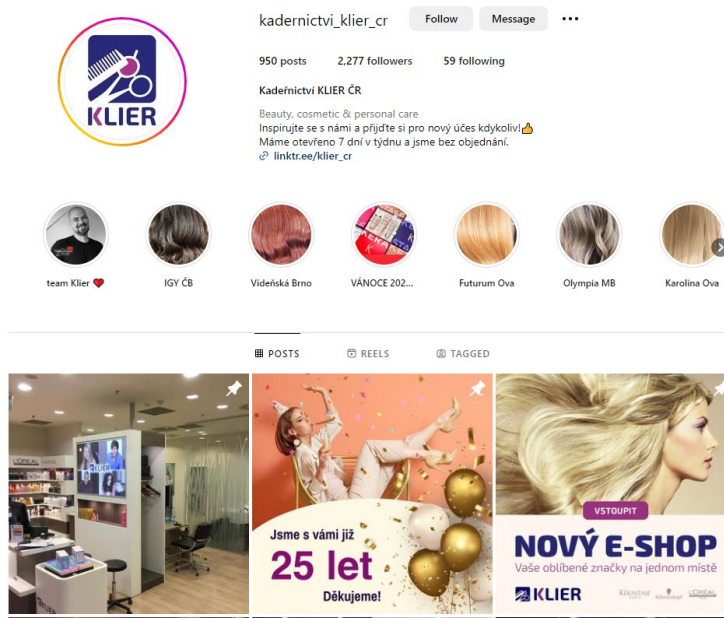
KLIER

kadernictvi_klier_cr Follow Message ...

950 posts 2,277 followers 59 following

Kadeřnictví KLIER ČR

Beauty, cosmetic & personal care
Inspirujte se s námi a přijďte si pro nový účes kdykoliv!👍
Máme otevřeno 7 dní v týdnu a jsme bez objednání.
linktr.ee/klier_cr

team Klier ❤️ IGY ČB Vídeňská Brno VÁNOCE 202... Futurum Ova Olympia MB Karolina Ova

POSTS REELS TAGGED

L'ORÉAL

Jsme s vámi již 25 let Děkujeme!

VSTOUPIT
NOVÝ E-SHOP
Vaše oblíbené značky na jednom místě
KLIER KÉRASTASE Schwarzkopf L'ORÉAL